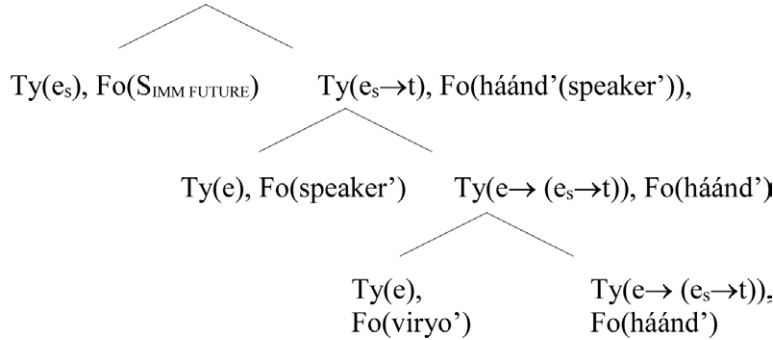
Ty($e_s$), Fo($S_{IMM\ FUTURE}$)

Ty($e_s \rightarrow t$), Fo(háánd'(speaker')),

Ty(e), Fo(speaker')

Ty(e$\rightarrow$ ($e_s \rightarrow t$)), Fo(háánd')

Ty(e), Fo(viryo')

Ty(e$\rightarrow$ ($e_s \rightarrow t$)), Fo(háánd')